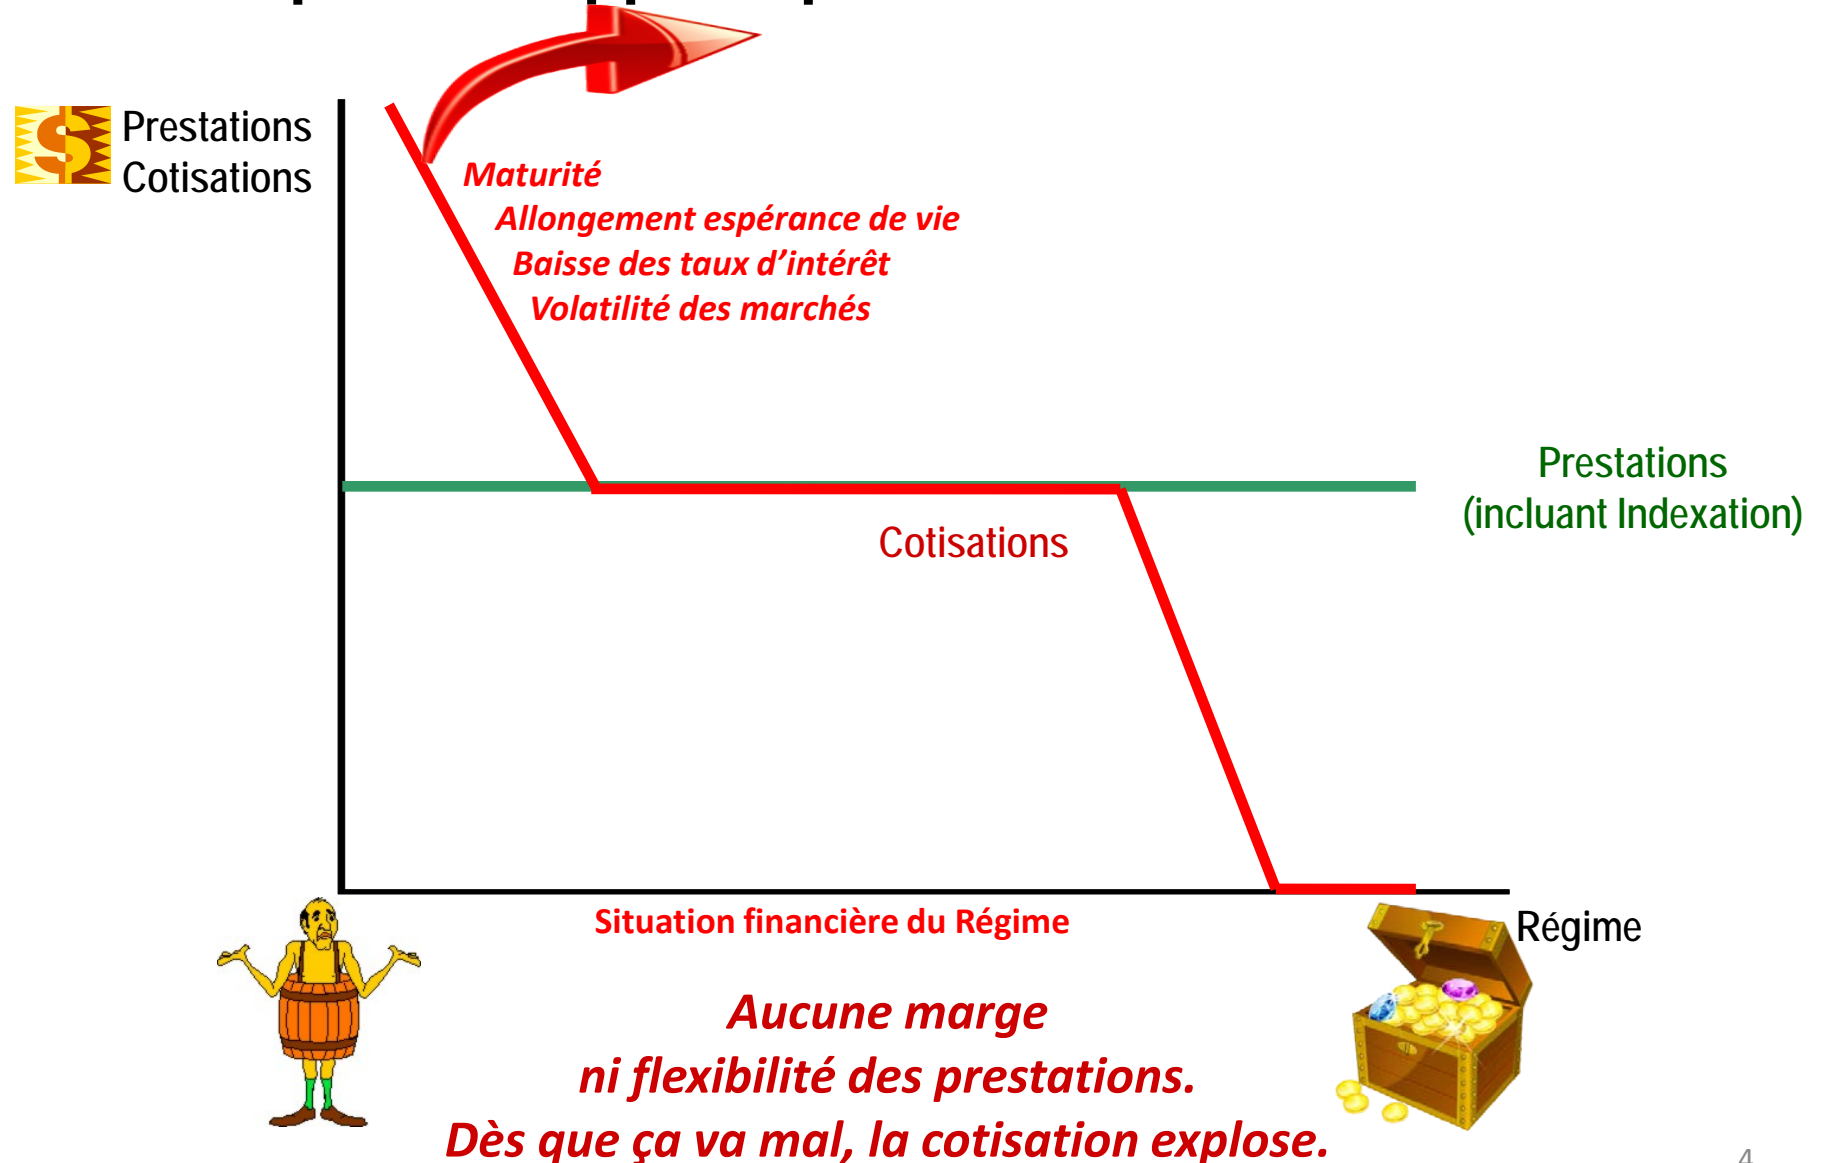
Prestations
Cotisations

Maturité
Allongement espérance de vie
Baisse des taux d'intérêt
Volatilité des marchés

Prestations
(incluant Indexation)

Cotisations

Situation financière du Régime

Régime

Aucune marge
ni flexibilité des prestations.
Dès que ça va mal, la cotisation explose.

4